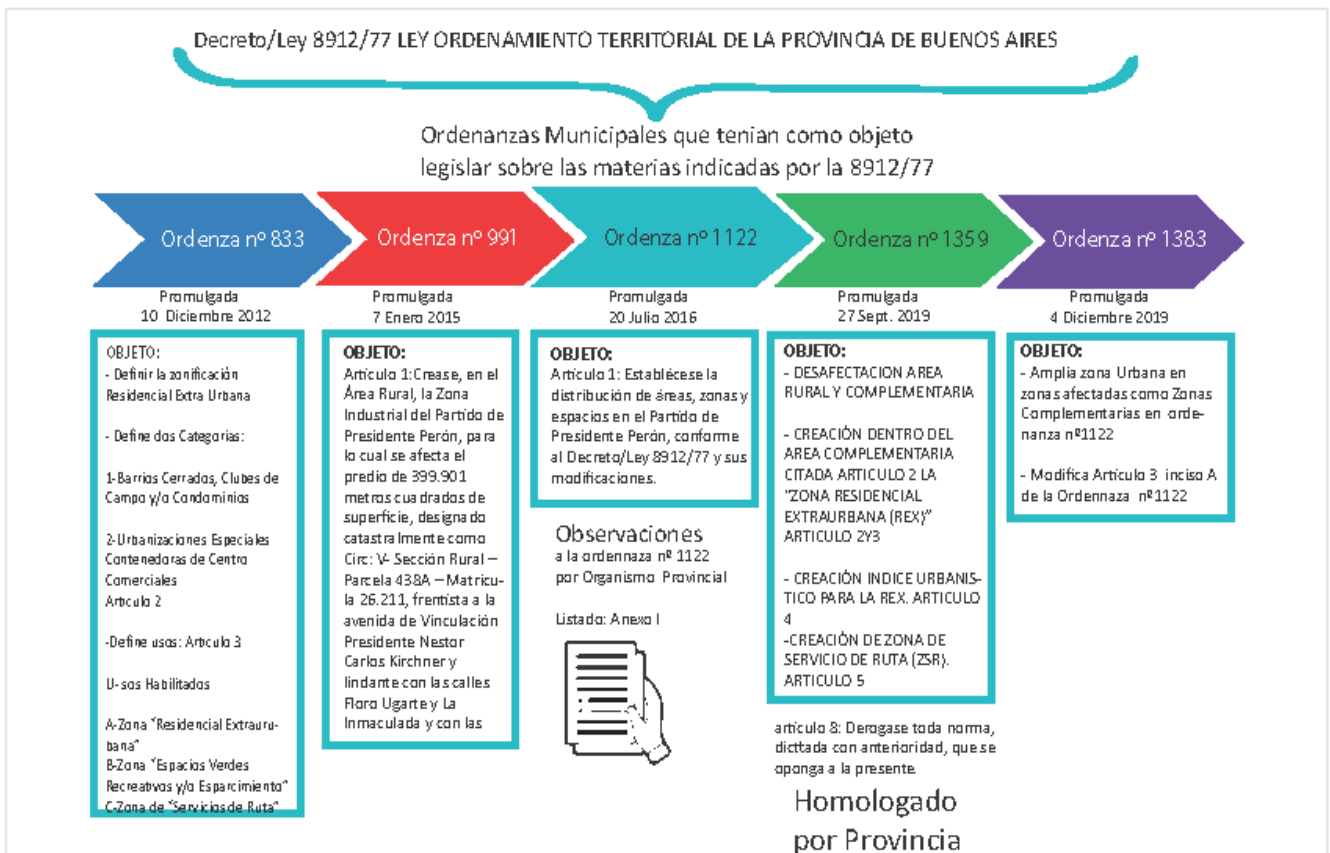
Decreto/Ley 8912/77 LEY ORDENAMIENTO TERRITORIAL DE LA PROVINCIA DE BUENOS AIRES

Ordenanzas Municipales que tenian como objeto legislar sobre las materias indicadas por la 8912/77

Ordenza nº 833

Ordenza nº 991

Ordenza nº 1122

Ordenza nº 1359

Ordenza nº 1383

Promulgada 10 Diciembre 2012

OBJETO:
- Definir la zonificación Residencial Extra Urbana

- Define dos Categorias:

1-Barrios Cerrados, Clubes de Campo y/o Condominios

2-Urbanizaciones Especiales Contenedoras de Centro Comerciales
Articulo 2

-Define usos: Articulo 3

U- sos Habilitados

A-Zona "Residencial Extraurbana"
B-Zona "Espacios Verdes Recreativos y/o Esparcimiento"
C-Zona de "Servicios de Ruta"

Promulgada 7 Enero 2015

OBJETO:
Articulo 1:Crease, en el Área Rural, la Zona Industrial del Partido de Presidente Perón, para lo cual se afecta el predio de 399.901 metros cuadrados de superficie, designado catastralmente como Circ: V- Sección Rural – Parcela 438A – Matricula 26.211, frentista a la avenida de Vinculación Presidente Nestor Carlos Kirchner y lindante con las calles Floro Ugarte y La Inmaculada y con las

Promulgada 20 Julio 2016

OBJETO:
Articulo 1: Establécese la distribución de áreas, zonas y espacios en el Partido de Presidente Perón, conforme al Decreto/Ley 8912/77 y sus modificaciones.

Observaciones
a la ordenanza nº 1122
por Organismo Provincial

Listado: Anexo I

Promulgada 27 Sept. 2019

OBJETO:
- DESAFECTACION AREA RURAL Y COMPLEMENTARIA

- CREACIÓN DENTRO DEL AREA COMPLEMENTARIA CITADA ARTICULO 2 LA "ZONA RESIDENCIAL EXTRAURBANA (REX)" ARTICULO 2Y3

- CREACIÓN INDICE URBANISTICO PARA LA REX. ARTICULO 4
-CREACIÓN DE ZONA DE SERVICIO DE RUTA (ZSR). ARTICULO 5

articulo 8: Derogase toda norma, dicttada con anterioridad, que se oponga a la presente.

Homologado por Provincia

Promulgada 4 Diciembre 2019

OBJETO:
- Amplia zona Urbana en zonas afectadas como Zonas Complementarias en ordenanza nº1122

- Modifica Articulo 3 inciso A de la Ordennaza nº1122